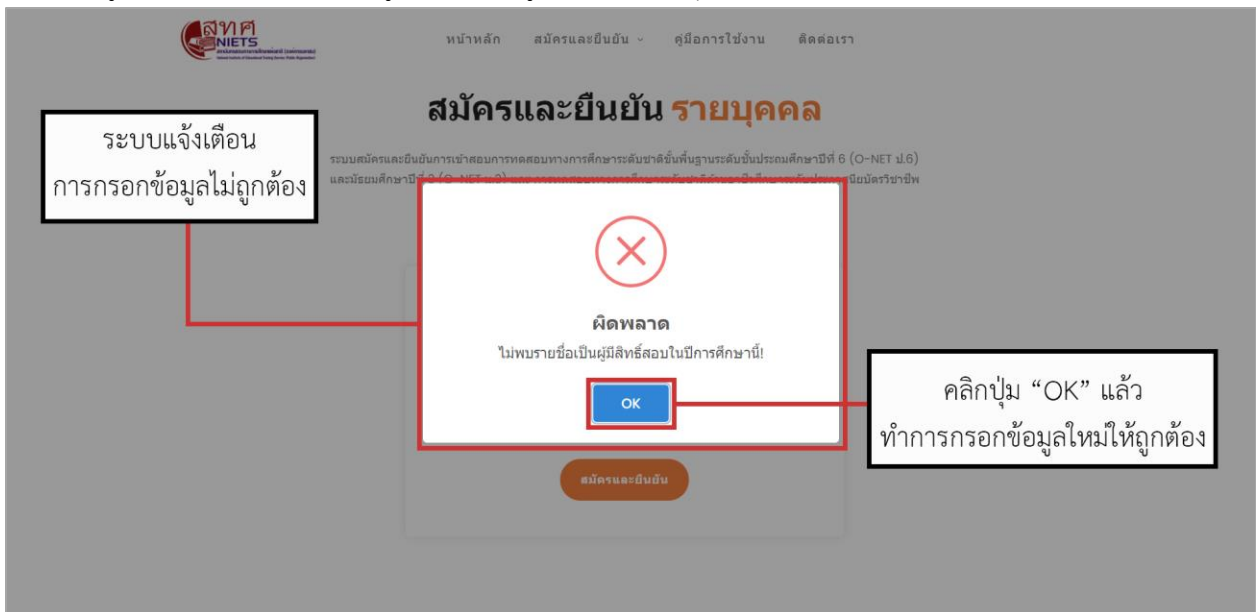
สทศ
NIETS
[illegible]

หน้าหลัก สมัครและยืนยัน คู่มือการใช้งาน ติดต่อเรา

สมัครและยืนยัน รายบุคคล

ระบบสมัครและยืนยันการเข้าสอบการทดสอบทางการศึกษาระดับชาติขั้นพื้นฐานระดับชั้นประถมศึกษาปีที่ 6 (O-NET ป.6) และมัธยมศึกษาปีที่ 3 (O-NET ม.3) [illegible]

ระบบแจ้งเตือน
การกรอกข้อมูลไม่ถูกต้อง

ผิดพลาด
ไม่พบรายชื่อเป็นผู้มีสิทธิ์สอบในปีการศึกษานี้!

OK

คลิกปุ่ม “OK” แล้ว
ทำการกรอกข้อมูลใหม่ให้ถูกต้อง

สมัครและยืนยัน